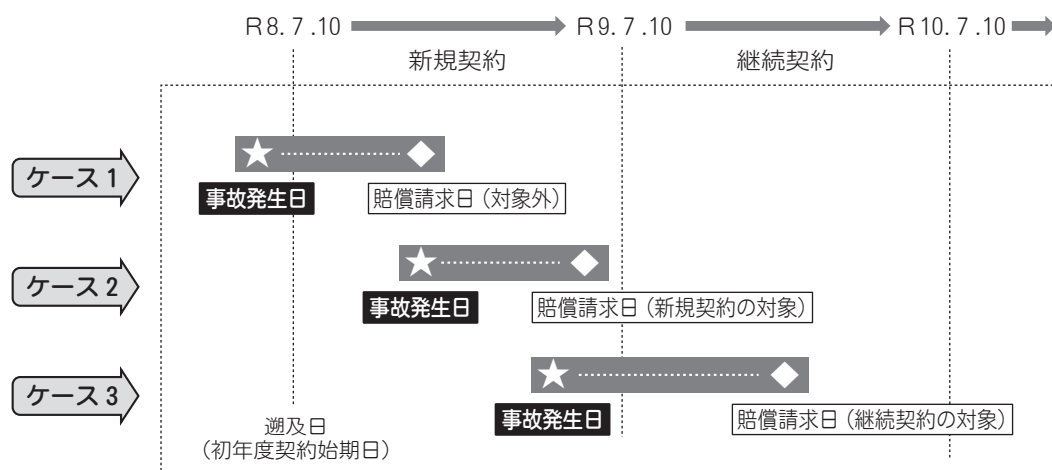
R8. 7 .10 R9. 7 .10 R10. 7 .10

新規契約 継続契約

ケース 1
事故発生日
賠償請求日（対象外）

ケース 2
事故発生日
賠償請求日（新規契約の対象）

ケース 3
事故発生日
賠償請求日（継続契約の対象）

遡及日
（初年度契約始期日）